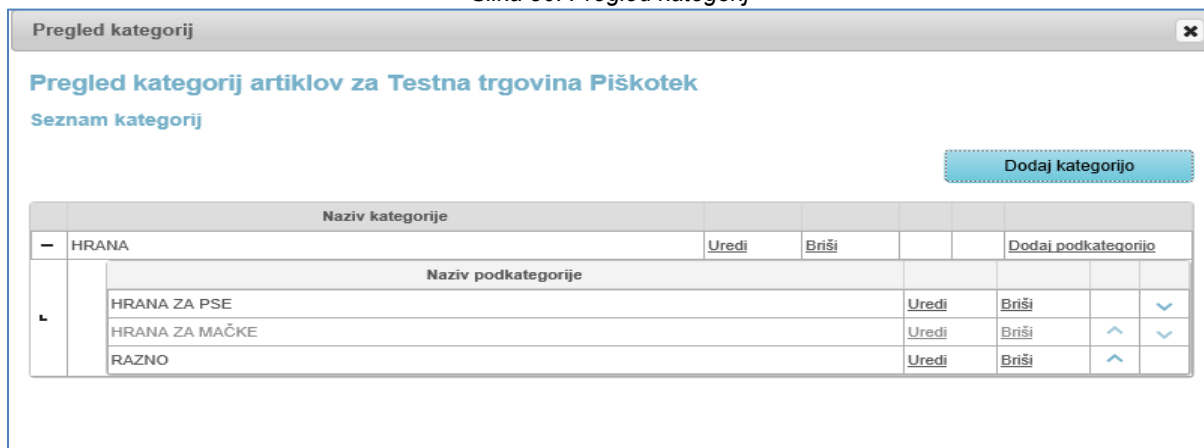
Pregled kategorij

Pregled kategorij artiklov za Testna trgovina Piškotek

Seznam kategorij

Dodaj kategorijo

| | Naziv kategorije | | | | | |
|---|---|---|---|---|---|---|
| − | HRANA | Uredi | Briši | | | Dodaj podkategorijo |

| Naziv podkategorije | | | | |
|---|---|---|---|---|
| HRANA ZA PSE | Uredi | Briši | | |
| HRANA ZA MAČKE | Uredi | Briši | | |
| RAZNO | Uredi | Briši | | |